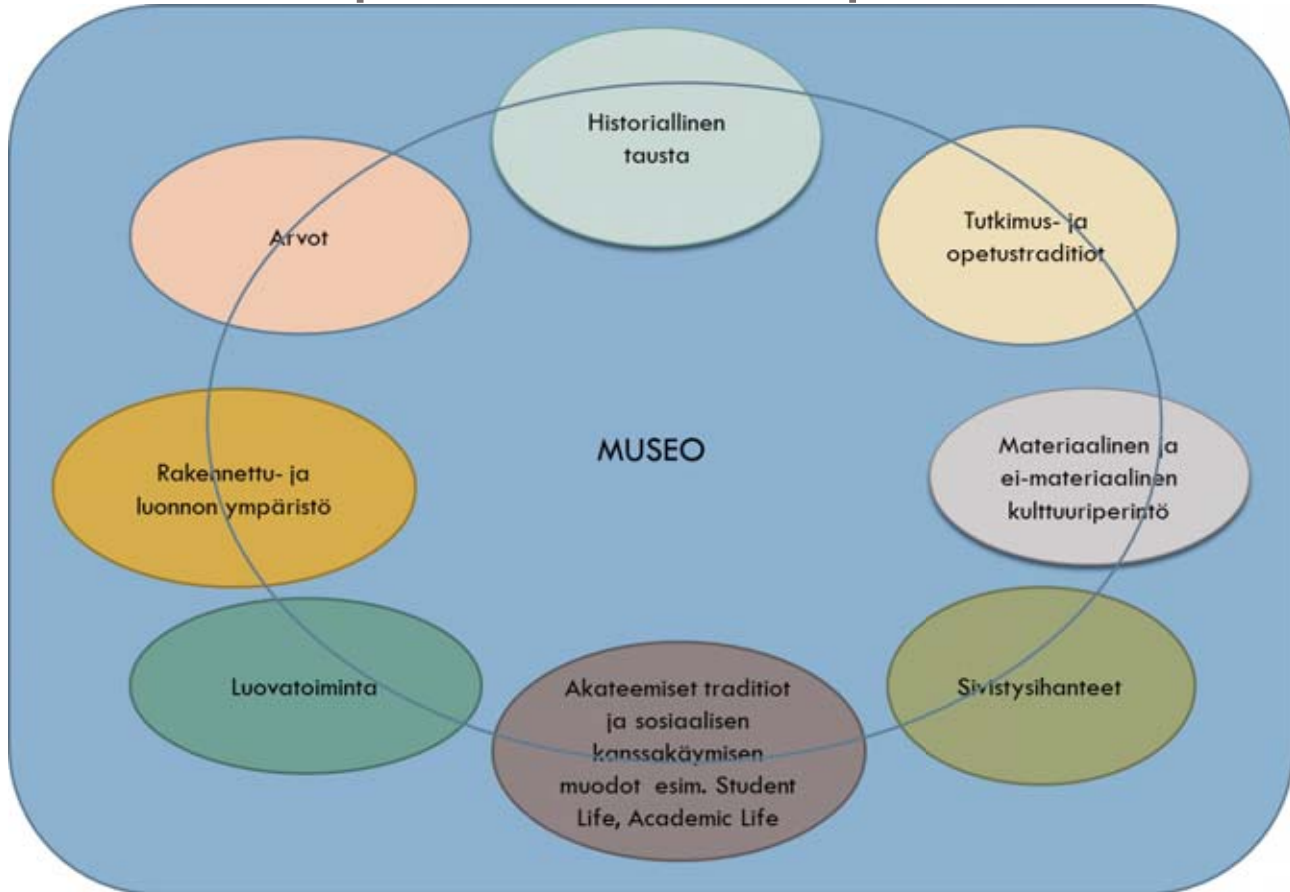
Historiallinen tausta

Arvot

Tutkimus- ja opetustraditiot

MUSEO

Rakennettu- ja luonnon ympäristö

Materiaalinen ja ei-materiaalinen kulttuuriperintö

Luovatoiminta

Akateemiset traditiot ja sosiaalisen kanssakäymisen muodot esim. Student Life, Academic Life

Sivistysihanteet